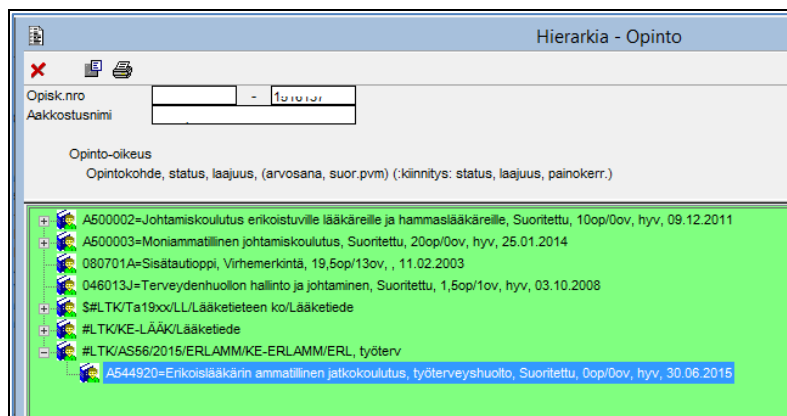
Hierarkia - Opinto

Opisk.nro - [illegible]
Aakkostusnimi

Opinto-oikeus
Opintokohde, status, laajuus, (arvosana, suor.pvm) (:kiinnitys: status, laajuus, painokerr.)

A500002=Johtamiskoulutus erikoistuville lääkäreille ja hammaslääkäreille, Suoritettu, 10op/0ov, hyv, 09.12.2011
A500003=Moniammatillinen johtamiskoulutus, Suoritettu, 20op/0ov, hyv, 25.01.2014
080701A=Sisätautioppi, Virhemerkintä, 19,5op/13ov, , 11.02.2003
046013J=Terveydenhuollon hallinto ja johtaminen, Suoritettu, 1,5op/1ov, hyv, 03.10.2008
$#LTK/Ta19xx/LL/Lääketieteen ko/Lääketiede
#LTK/KE-LÄÄK/Lääketiede
#LTK/AS56/2015/ERLAMM/KE-ERLAMM/ERL, työterv
A544920=Erikoislääkärin ammatillinen jatkokoulutus, työterveyshuolto, Suoritettu, 0op/0ov, hyv, 30.06.2015